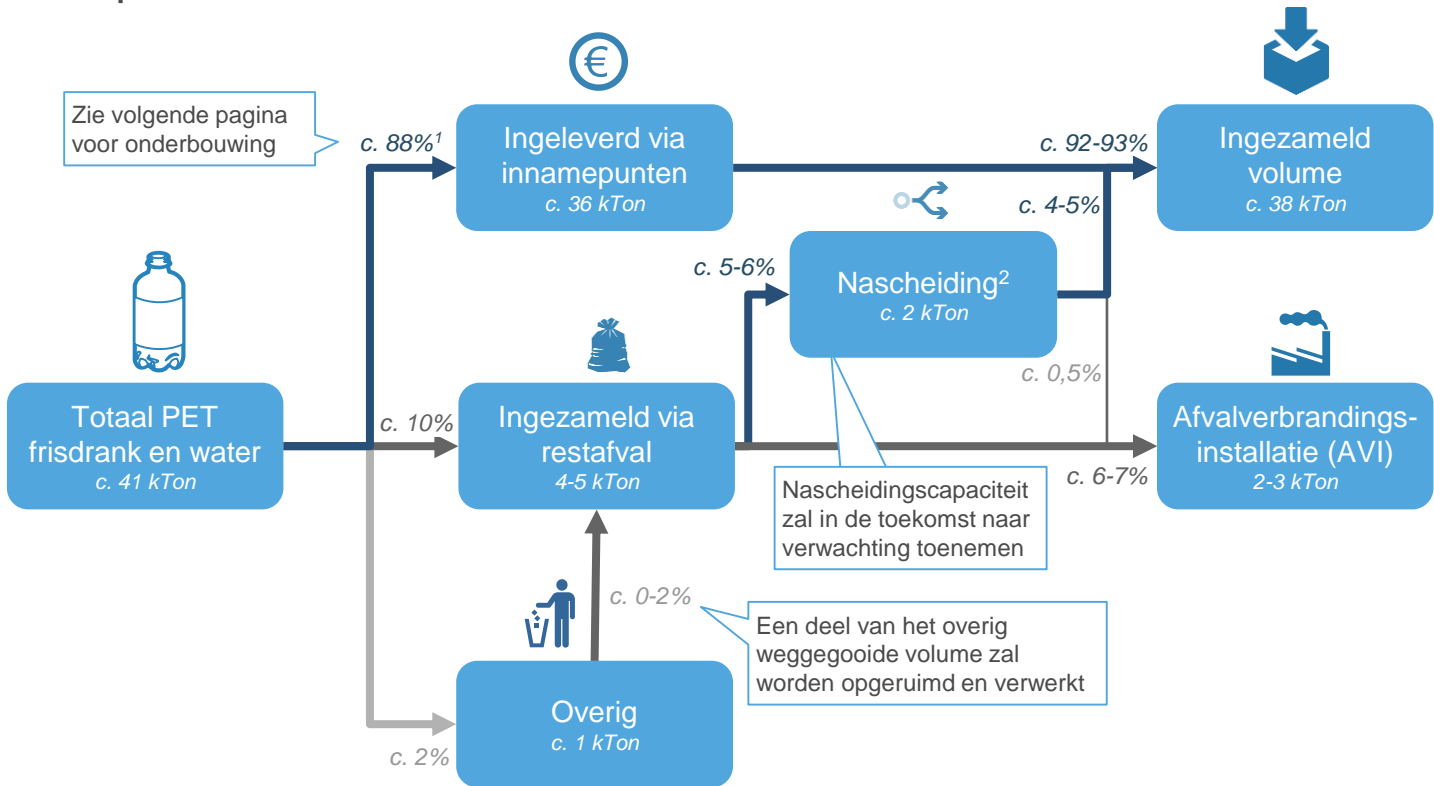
Zie volgende pagina voor onderbouwing

c. 88%$^1$

Ingeleverd via innamepunten
c. 36 kTon

c. 92-93%

Ingezameld volume
c. 38 kTon

c. 4-5%

c. 5-6%

Nascheiding$^2$
c. 2 kTon

c. 0,5%

Totaal PET frisdrank en water
c. 41 kTon

c. 10%

Ingezameld via restafval
4-5 kTon

Afvalverbrandingsinstallatie (AVI)
2-3 kTon

c. 6-7%

Nascheidingscapaciteit zal in de toekomst naar verwachting toenemen

c. 0-2%

Een deel van het overig weggegooide volume zal worden opgeruimd en verwerkt

Overig
c. 1 kTon

c. 2%